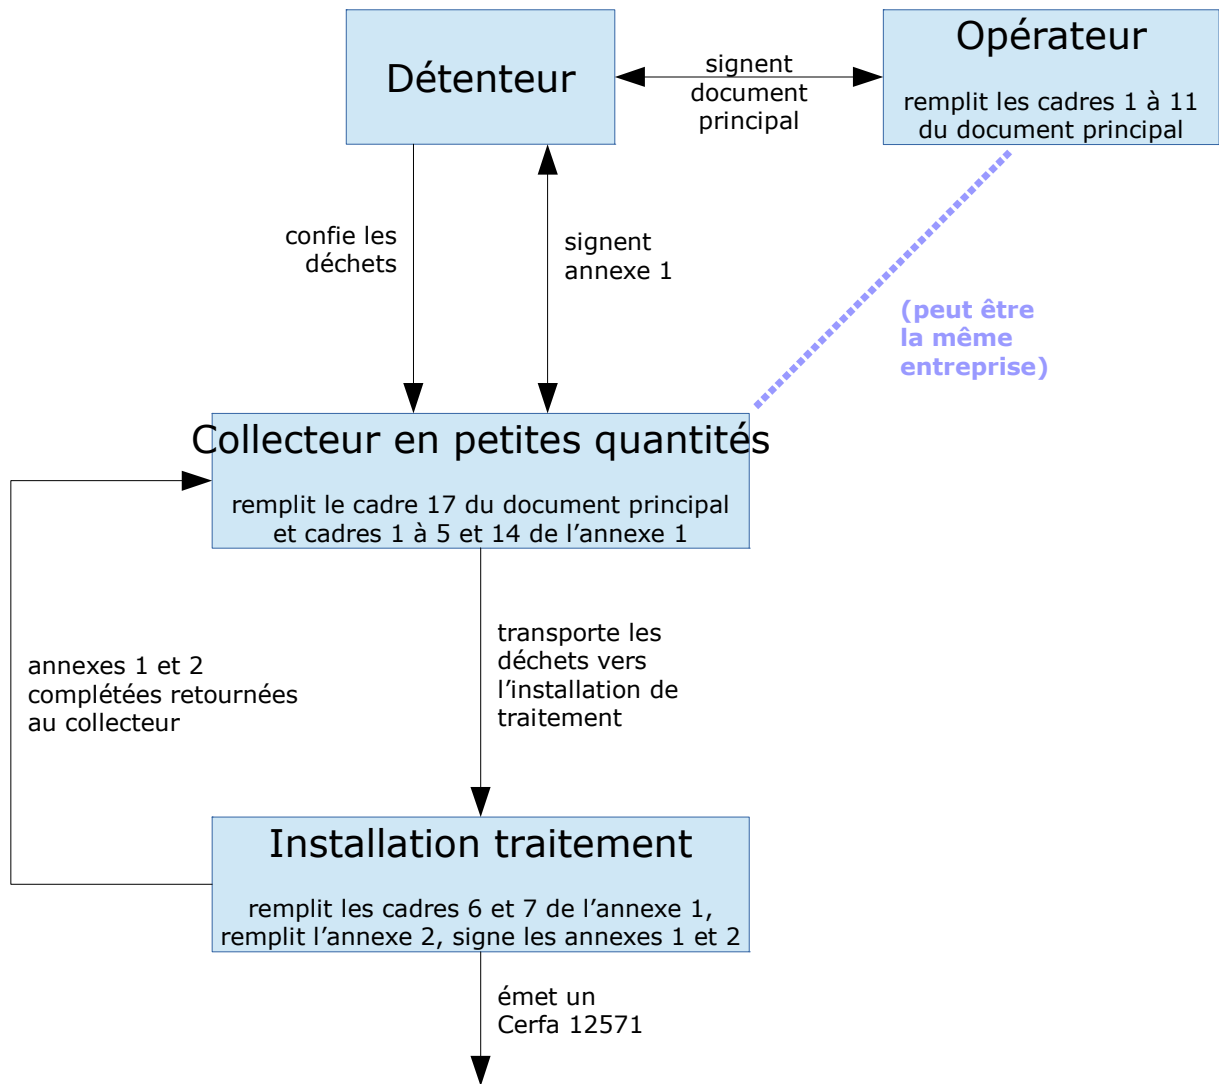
Détenteur

signent document principal

Opérateur

remplit les cadres 1 à 11 du document principal

confie les déchets

signent annexe 1

(peut être la même entreprise)

Collecteur en petites quantités

remplit le cadre 17 du document principal et cadres 1 à 5 et 14 de l'annexe 1

annexes 1 et 2 complétées retournées au collecteur

transporte les déchets vers l'installation de traitement

Installation traitement

remplit les cadres 6 et 7 de l'annexe 1, remplit l'annexe 2, signe les annexes 1 et 2

émet un Cerfa 12571